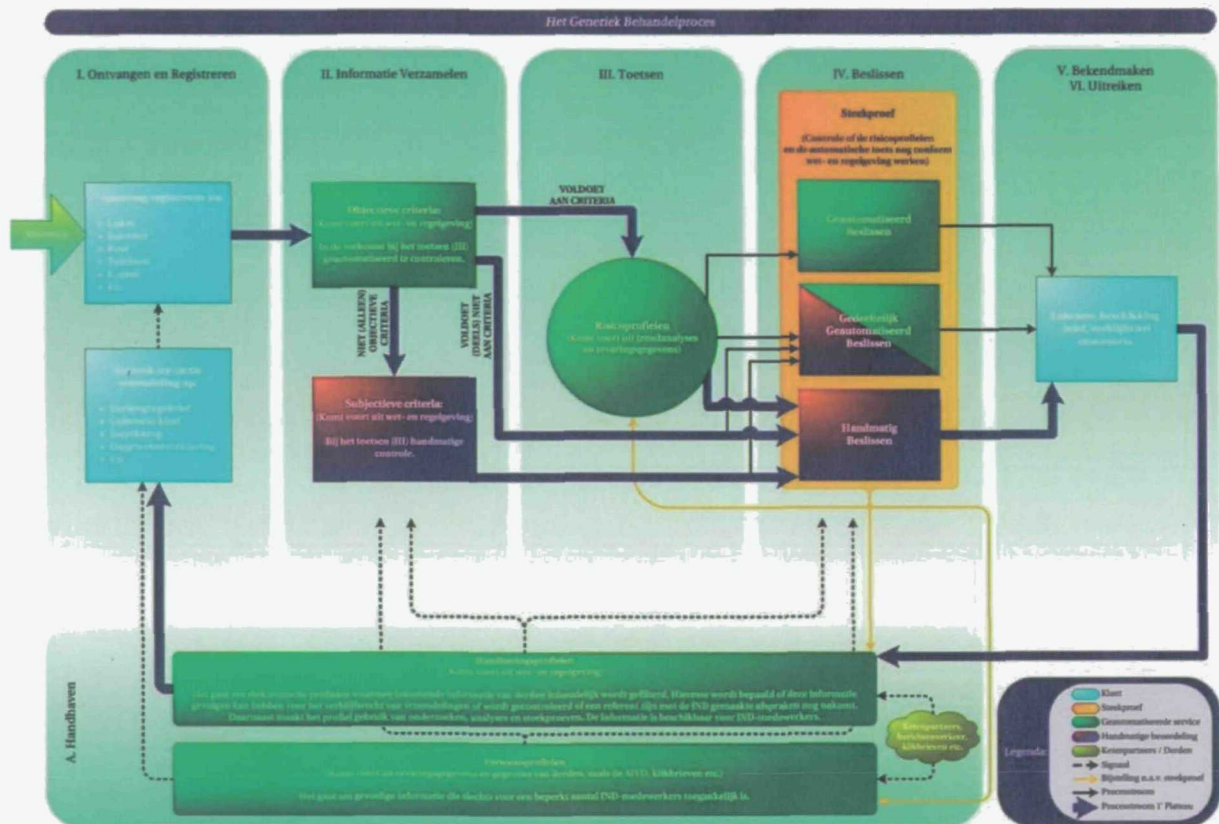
Het Generiek Behandelproces

I. Ontvangen en Registreren

II. Informatie Verzamelen

III. Toetsen

IV. Beslissen

V. Bekendmaken
VI. Uitreiken

Steekproef

(Controle of de risicoprofielen en de automatische toets nog conform wet- en regelgeving werken)

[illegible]

Objectieve criteria:
(Komt voort uit wet- en regelgeving)
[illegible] geautomatiseerd te controleren.

VOLDOET AAN CRITERIA

Geautomatiseerd Beslissen

Gedeeltelijk Geautomatiseerd Beslissen

NIET (ALLEEN) OBJECTIEVE CRITERIA

VOLDOET (DEELS) NIET AAN CRITERIA

Risicoprofielen
(Komt voort uit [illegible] en ervaringsgegevens)

Subjectieve criteria:
(Komt voort uit wet- en regelgeving)

Bij het toetsen (III): handmatige controle.

Handmatig Beslissen

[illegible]

A. Handhaven

Handhavingsprofielen
(Komt voort uit wet- en regelgeving)

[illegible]

Ketenpartners, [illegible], klikbrieven etc.

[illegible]

Het gaat om gevoelige informatie die slechts voor een beperkt aantal IND-medewerkers toegankelijk is.

Legenda:
Klant
Steekproef
Geautomatiseerde service
Handmatige beoordeling
Ketenpartners / Derden
Signaal
Bijstelling n.a.v. steekproef
Processtroom
Processtroom 1e Plateau